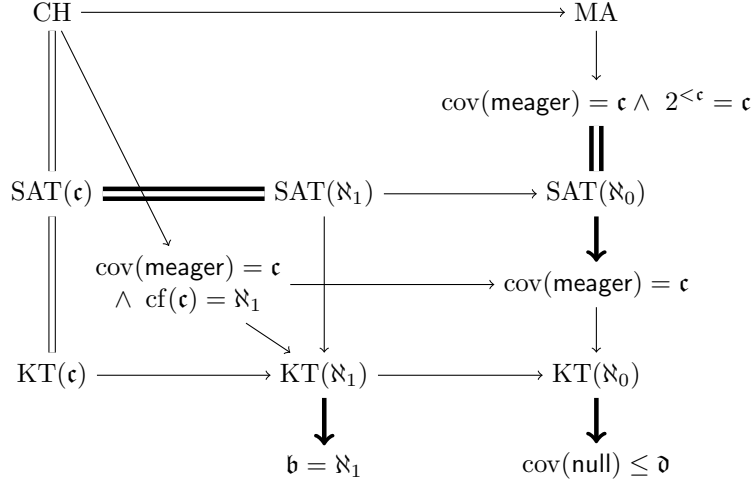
CH

MA

$\mathrm{cov}(\mathsf{meager}) = \mathfrak{c} \wedge\ 2^{<\mathfrak{c}} = \mathfrak{c}$

$\mathrm{SAT}(\mathfrak{c})$

$\mathrm{SAT}(\aleph_1)$

$\mathrm{SAT}(\aleph_0)$

$\mathrm{cov}(\mathsf{meager}) = \mathfrak{c}$
$\wedge\ \mathrm{cf}(\mathfrak{c}) = \aleph_1$

$\mathrm{cov}(\mathsf{meager}) = \mathfrak{c}$

$\mathrm{KT}(\mathfrak{c})$

$\mathrm{KT}(\aleph_1)$

$\mathrm{KT}(\aleph_0)$

$\mathfrak{b} = \aleph_1$

$\mathrm{cov}(\mathsf{null}) \leq \mathfrak{d}$